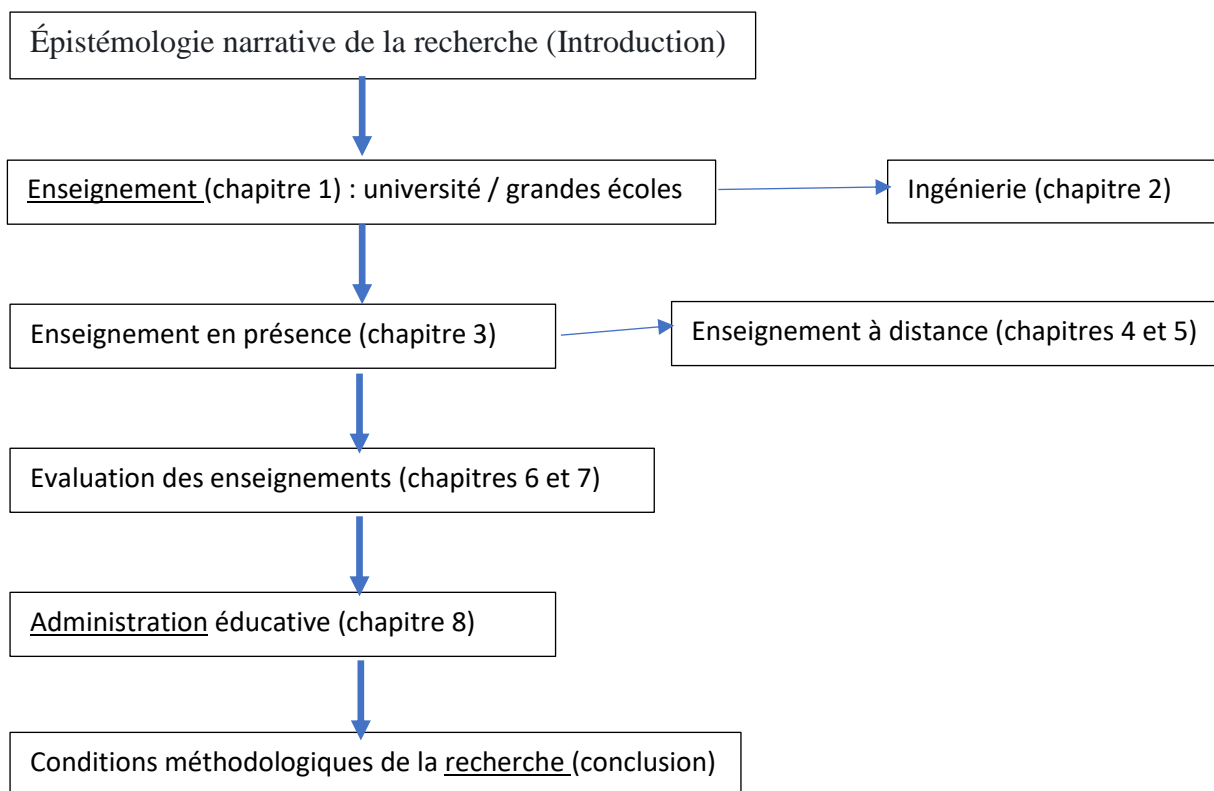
Épistémologie narrative de la recherche (Introduction)

Enseignement (chapitre 1) : université / grandes écoles

Ingénierie (chapitre 2)

Enseignement en présence (chapitre 3)

Enseignement à distance (chapitres 4 et 5)

Evaluation des enseignements (chapitres 6 et 7)

Administration éducative (chapitre 8)

Conditions méthodologiques de la recherche (conclusion)